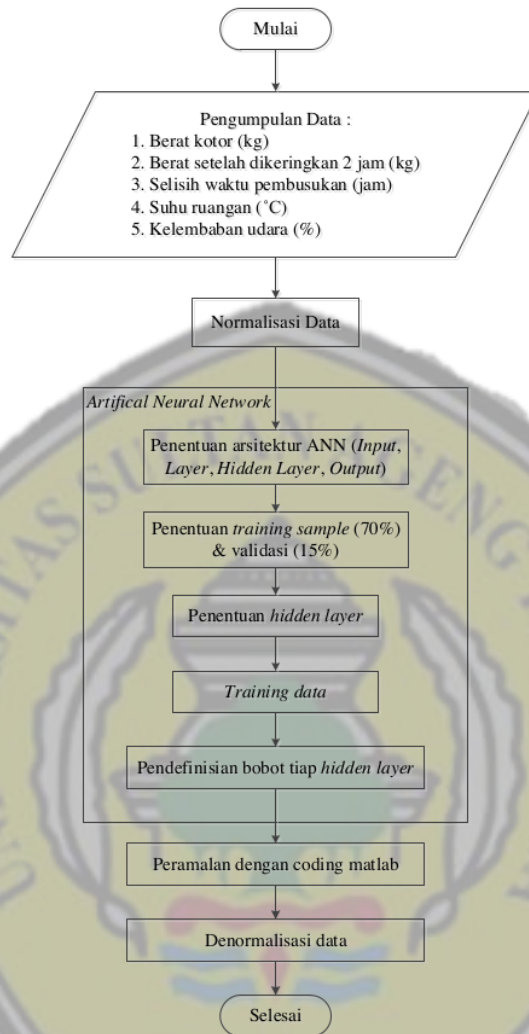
Mulai

Pengumpulan Data :
1. Berat kotor (kg)
2. Berat setelah dikeringkan 2 jam (kg)
3. Selisih waktu pembusukan (jam)
4. Suhu ruangan (˚C)
5. Kelembaban udara (%)

Normalisasi Data

Artifical Neural Network

Penentuan arsitektur ANN (Input, Layer, Hidden Layer, Output)

Penentuan training sample (70%) & validasi (15%)

Penentuan hidden layer

Training data

Pendefinisian bobot tiap hidden layer

Peramalan dengan coding matlab

Denormalisasi data

Selesai